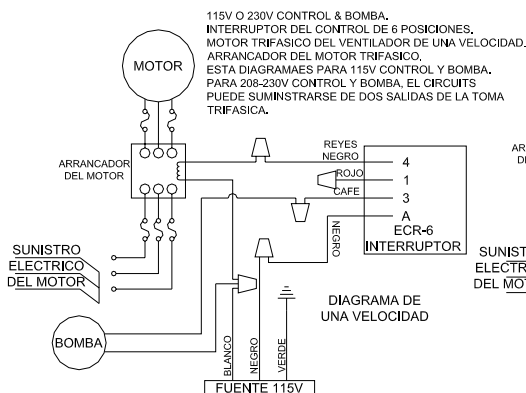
115V O 230V CONTROL & BOMBA.
INTERRUPTOR DEL CONTROL DE 6 POSICIONES.
MOTOR TRIFASICO DEL VENTILADOR DE UNA VELOCIDAD.
ARRANCADOR DEL MOTOR TRIFASICO.
ESTA DIAGRAMAES PARA 115V CONTROL Y BOMBA.
PARA 208-230V CONTROL Y BOMBA, EL CIRCUITS PUEDE SUMINSTRARSE DE DOS SALIDAS DE LA TOMA TRIFASICA.

MOTOR

ARRANCADOR DEL MOTOR

REYES
NEGRO
ROJO
CAFE
4
1
3
A
NEGRO
ECR-6
INTERRUPTOR

AR
DI

SUNISTRO
ELECTRICO
DEL MOTOR

SUNISTR
ELECTR
DEL MOT

BOMBA

BLANCO
NEGRO
VERDE

DIAGRAMA DE
UNA VELOCIDAD

FUENTE 115V